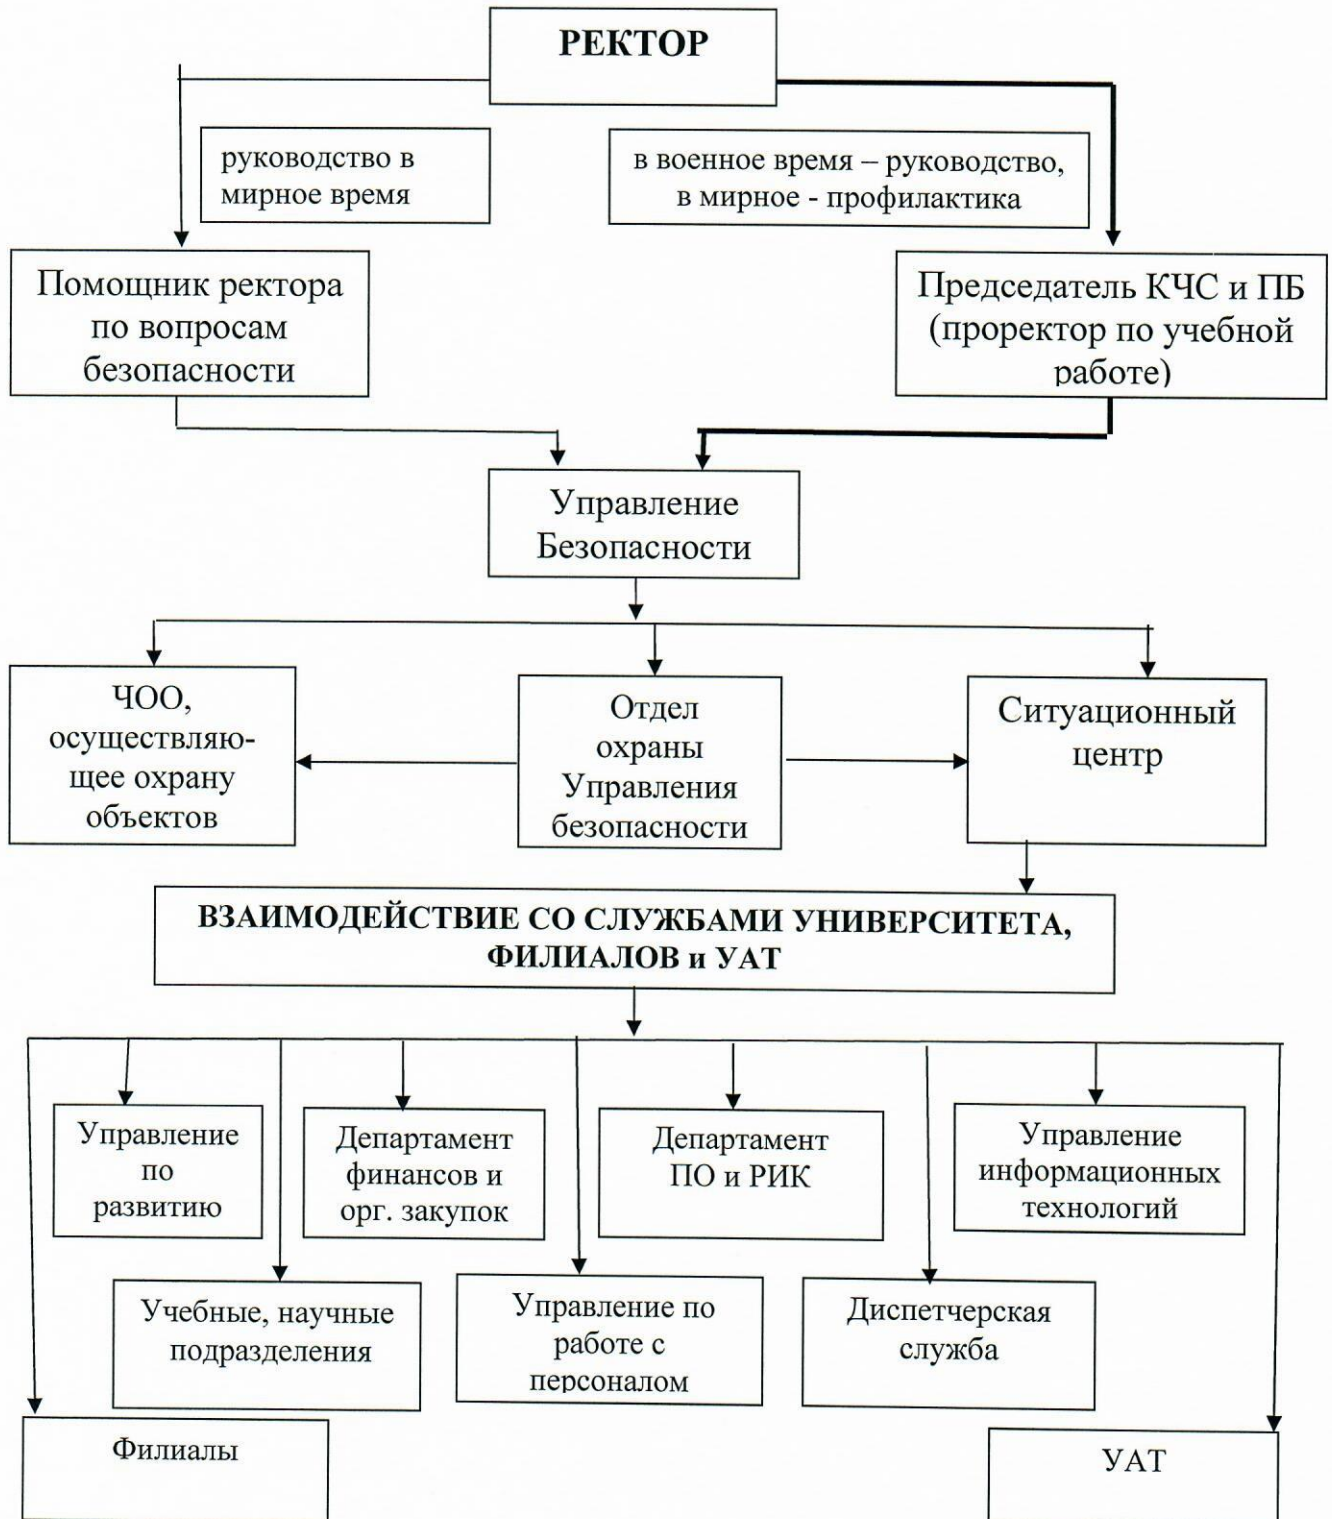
РЕКТОР

руководство в мирное время

в военное время – руководство, в мирное - профилактика

Помощник ректора по вопросам безопасности

Председатель КЧС и ПБ (проректор по учебной работе)

Управление Безопасности

ЧОО, осуществляющее охрану объектов

Отдел охраны Управления безопасности

Ситуационный центр

ВЗАИМОДЕЙСТВИЕ СО СЛУЖБАМИ УНИВЕРСИТЕТА, ФИЛИАЛОВ и УАТ

Управление по развитию

Департамент финансов и орг. закупок

Департамент ПО и РИК

Управление информационных технологий

Учебные, научные подразделения

Управление по работе с персоналом

Диспетчерская служба

Филиалы

УАТ